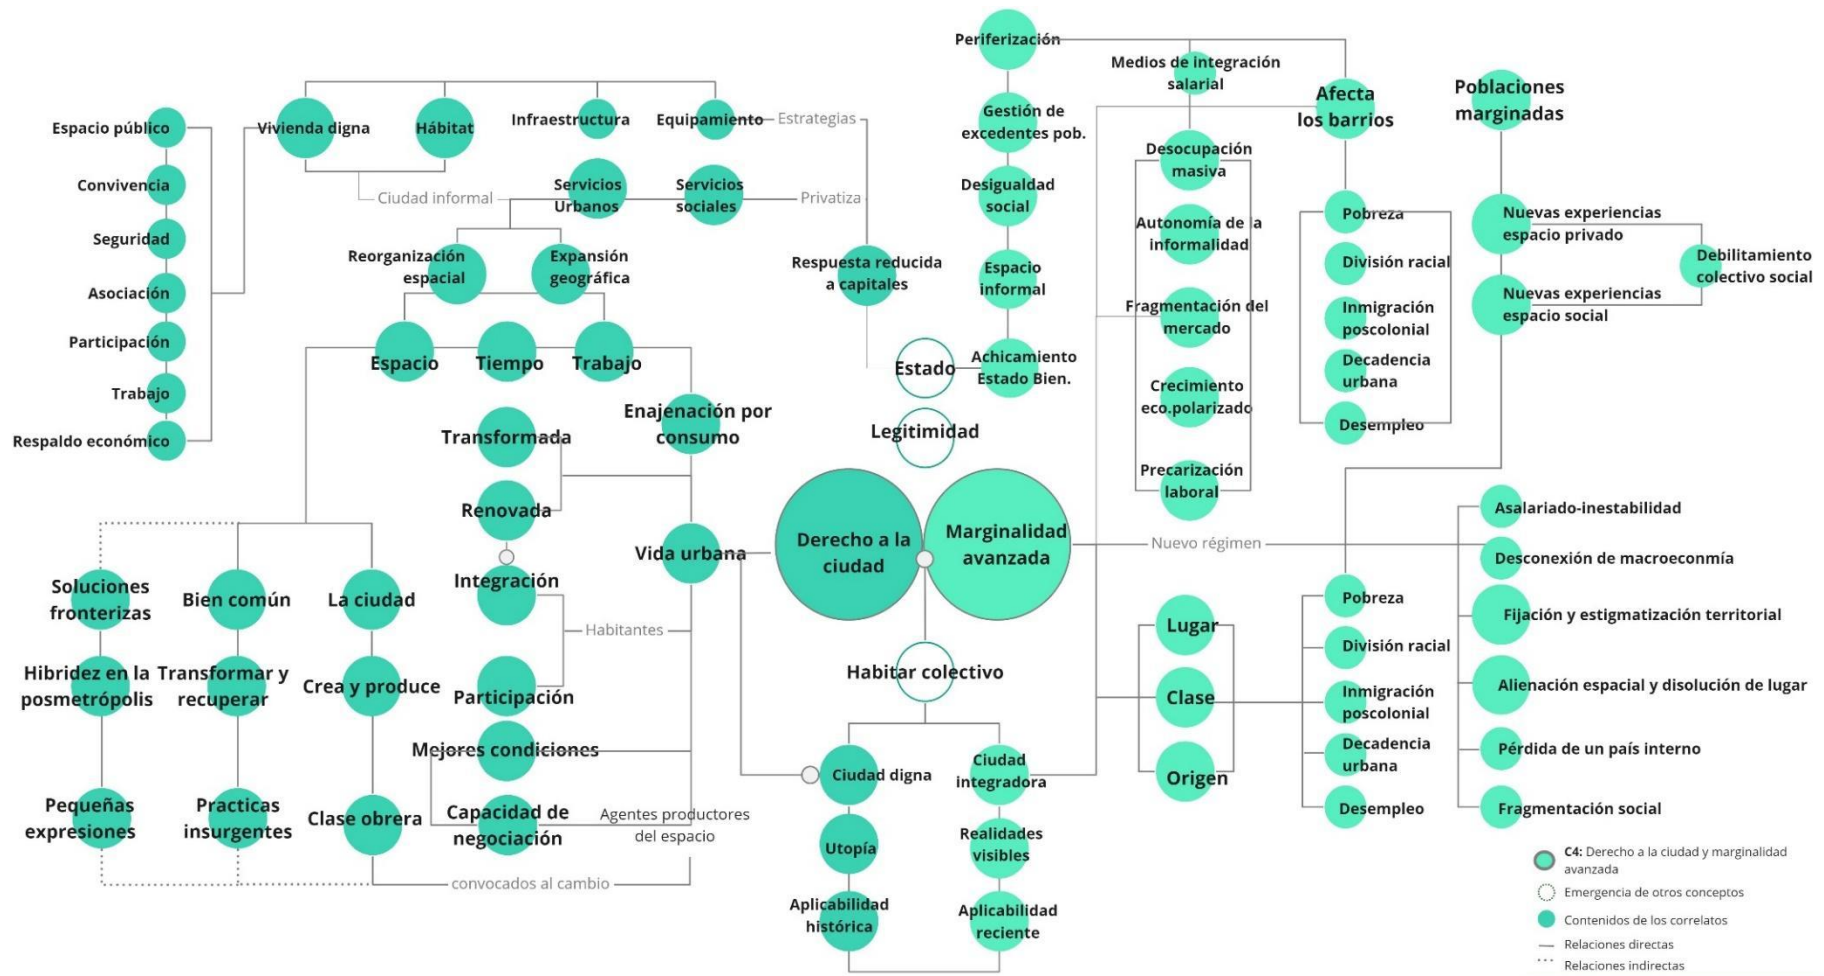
Espacio público
Convivencia
Seguridad
Asociación
Participación
Trabajo
Respaldo económico

Vivienda digna
Hábitat
Infraestructura
Equipamiento
Estrategias
Ciudad informal
Servicios Urbanos
Servicios sociales
Privatiza
Reorganización espacial
Expansión geográfica
Respuesta reducida a capitales
Espacio
Tiempo
Trabajo
Estado
Legitimidad
Enajenación por consumo
Transformada
Renovada
Integración
Habitantes
Participación
Mejores condiciones
Capacidad de negociación
Agentes productores del espacio
Vida urbana
Soluciones fronterizas
Bien común
La ciudad
Hibridez en la posmetrópolis
Transformar y recuperar
Crea y produce
Pequeñas expresiones
Practicas insurgentes
Clase obrera
convocados al cambio

Periferización
Gestión de excedentes pob.
Desigualdad social
Espacio informal
Achicamiento Estado Bien.
Medios de integración salarial
Desocupación masiva
Autonomía de la informalidad
Fragmentación del mercado
Crecimiento eco.polarizado
Precarización laboral
Afecta los barrios
Pobreza
División racial
Inmigración poscolonial
Decadencia urbana
Desempleo
Poblaciones marginadas
Nuevas experiencias espacio privado
Nuevas experiencias espacio social
Debilitamiento colectivo social

Derecho a la ciudad
Marginalidad avanzada
Nuevo régimen
Habitar colectivo
Ciudad digna
Ciudad integradora
Utopía
Realidades visibles
Aplicabilidad histórica
Aplicabilidad reciente
Lugar
Clase
Origen
Pobreza
División racial
Inmigración poscolonial
Decadencia urbana
Desempleo
Asalariado-inestabilidad
Desconexión de macroeconmía
Fijación y estigmatización territorial
Alienación espacial y disolución de lugar
Pérdida de un país interno
Fragmentación social

C4: Derecho a la ciudad y marginalidad avanzada
Emergencia de otros conceptos
Contenidos de los correlatos
Relaciones directas
Relaciones indirectas